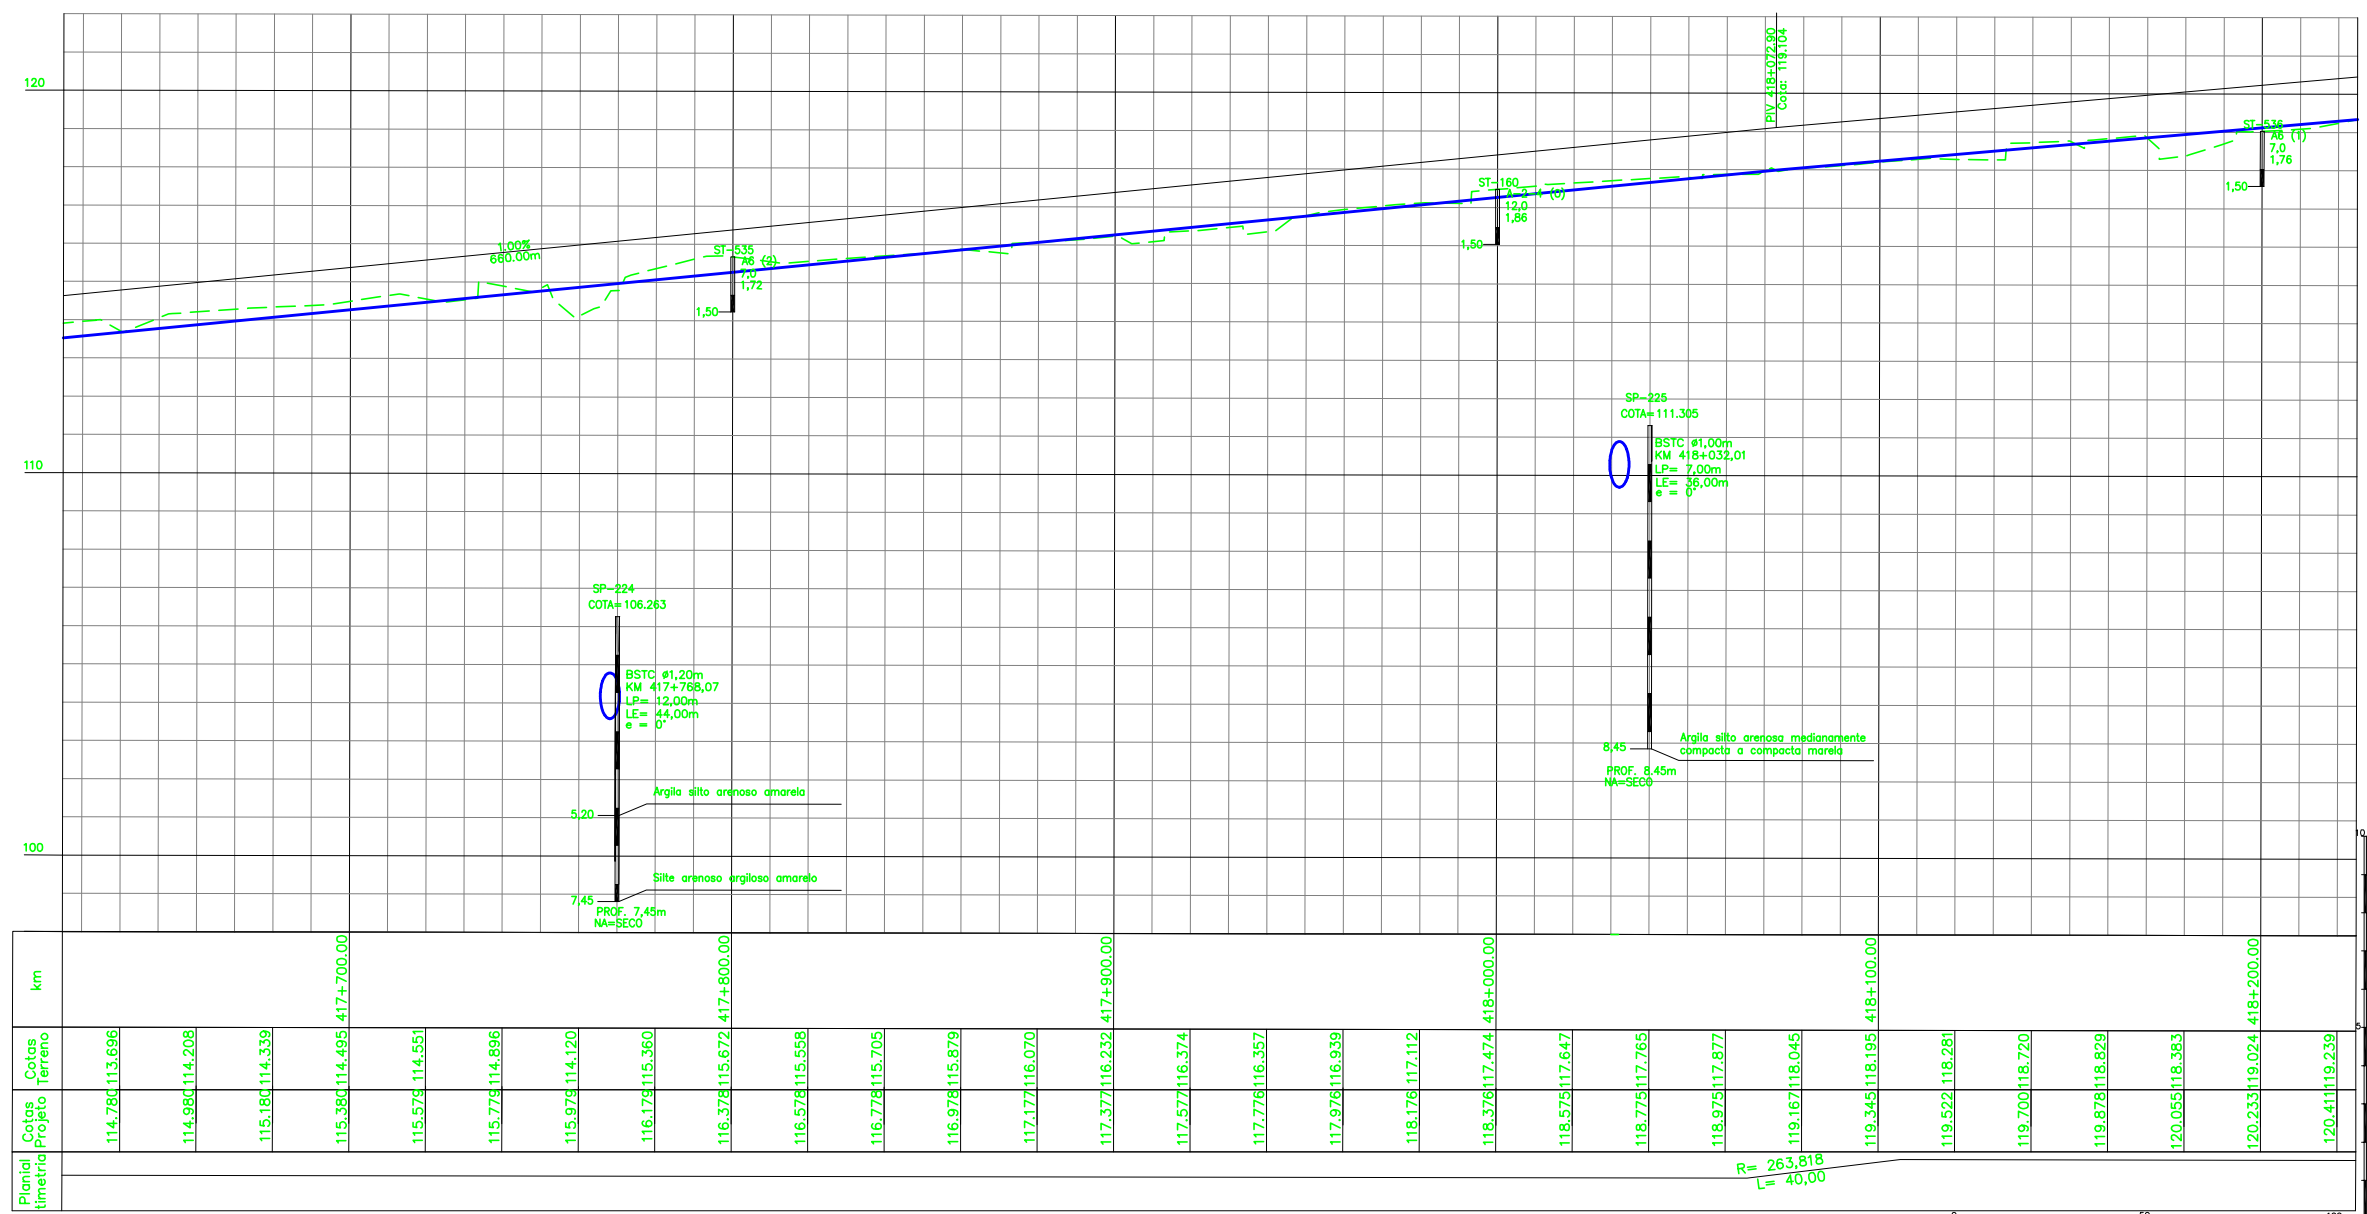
120

110

100

PIV 418+072,90
Cota: 119,104

1,00%
660,00m

ST-535
A6 (2)
7,0
1,72
1,50

ST-160
A-2-4 (0)
12,0
1,86
1,50

ST-536
A6 (1)
7,0
1,76
1,50

SP-225
COTA=111.305
BSTC ø1,00m
KM 418+032,01
LP= 7,00m
LE= 36,00m
e = 0°
Argila silto arenosa medianamente compacta a compacta marela
8,45
PROF. 8,45m
NA=SECO

SP-224
COTA=106.263
BSTC ø1,20m
KM 417+768,07
LP= 12,00m
LE= 44,00m
e = 0°
Argila silto arenoso amarela
5,20
Silte arenoso argiloso amarelo
7,45
PROF. 7,45m
NA=SECO

km
417+700,00
417+800,00
417+900,00
418+000,00
418+100,00
418+200,00

Cotas Terreno
113,696 114,208 114,339 114,495 114,551 114,896 114,120 115,360 115,672 115,558 115,705 115,879 116,070 116,232 116,374 116,357 116,939 117,112 117,474 117,647 117,765 117,877 118,045 118,195 118,281 118,720 118,829 118,383 119,024 119,239

Cotas Projeto
114,780 114,980 115,180 115,380 115,579 115,779 115,979 116,179 116,378 116,578 116,778 116,978 117,177 117,377 117,577 117,776 117,976 118,176 118,376 118,575 118,775 118,975 119,167 119,345 119,522 119,700 119,878 120,055 120,233 120,411

Planialtimetria
R= 263,818
L= 40,00